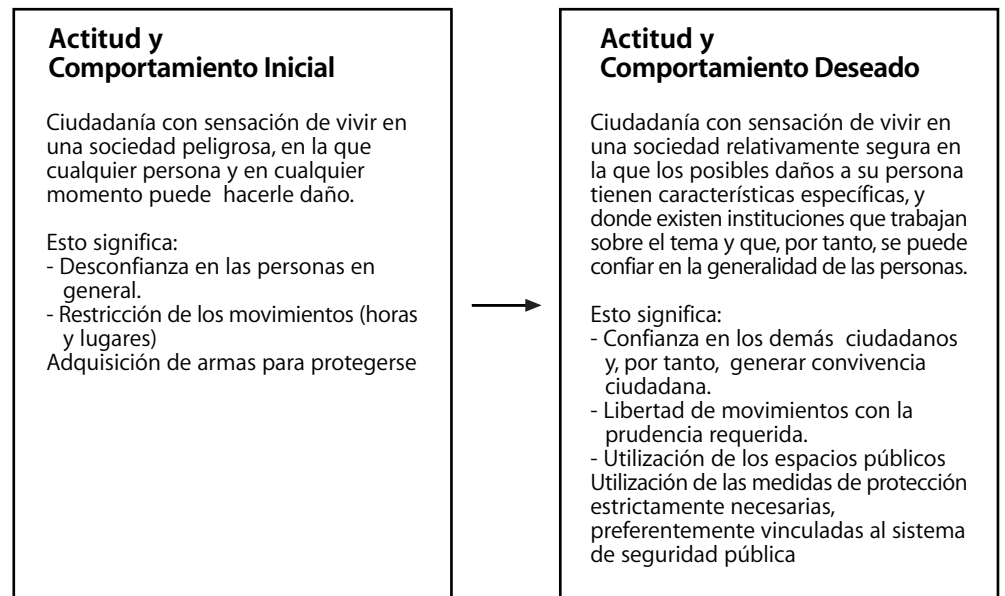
Actitud y
Comportamiento Inicial

Ciudadanía con sensación de vivir en una sociedad peligrosa, en la que cualquier persona y en cualquier momento puede hacerle daño.

Esto significa:
- Desconfianza en las personas en general.
- Restricción de los movimientos (horas y lugares)
Adquisición de armas para protegerse

Actitud y
Comportamiento Deseado

Ciudadanía con sensación de vivir en una sociedad relativamente segura en la que los posibles daños a su persona tienen características específicas, y donde existen instituciones que trabajan sobre el tema y que, por tanto, se puede confiar en la generalidad de las personas.

Esto significa:
- Confianza en los demás ciudadanos y, por tanto, generar convivencia ciudadana.
- Libertad de movimientos con la prudencia requerida.
- Utilización de los espacios públicos
Utilización de las medidas de protección estrictamente necesarias, preferentemente vinculadas al sistema de seguridad pública